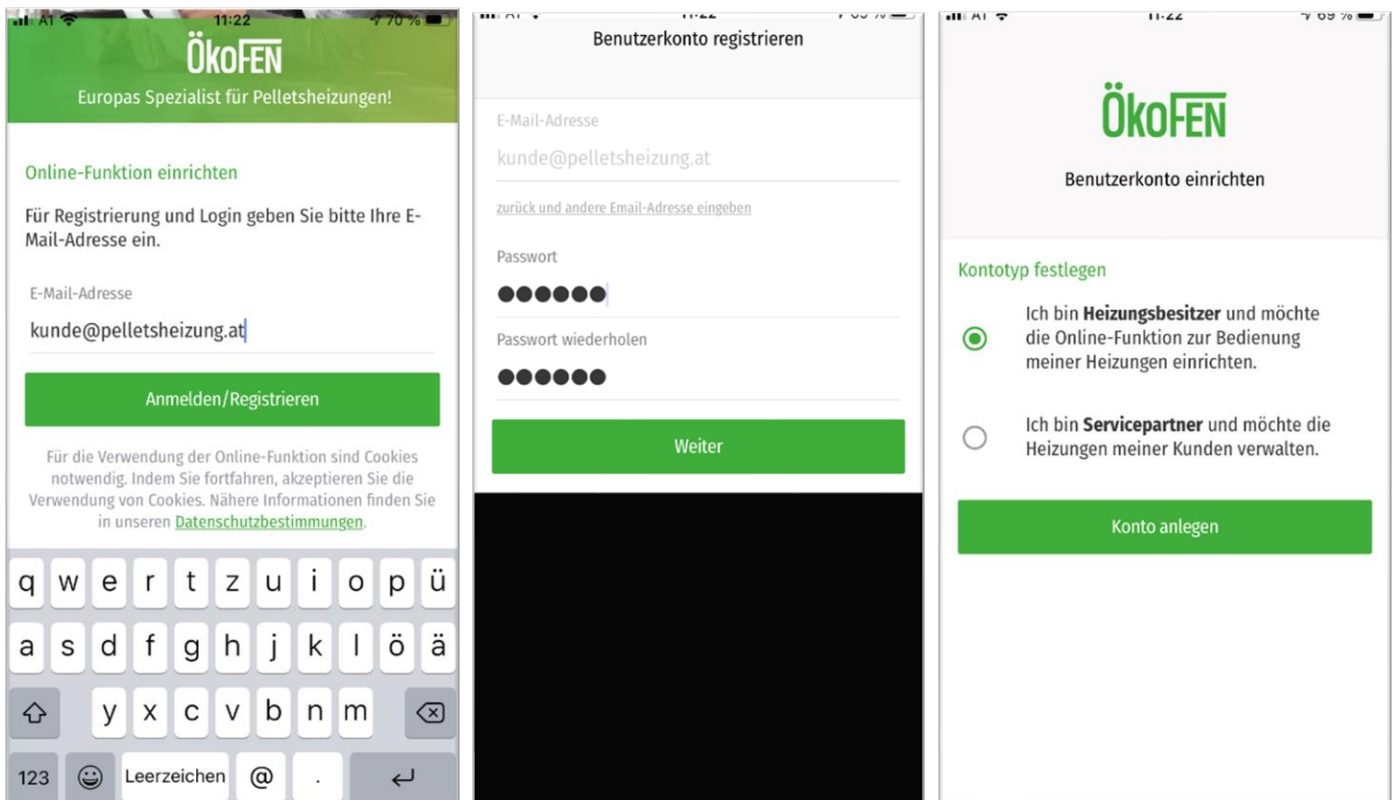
A1 11:22 70 %

ÖkoFEN

Europas Spezialist für Pelletsheizungen!

Online-Funktion einrichten

Für Registrierung und Login geben Sie bitte Ihre E-Mail-Adresse ein.

E-Mail-Adresse

kunde@pelletsheizung.at

Anmelden/Registrieren

Für die Verwendung der Online-Funktion sind Cookies notwendig. Indem Sie fortfahren, akzeptieren Sie die Verwendung von Cookies. Nähere Informationen finden Sie in unseren Datenschutzbestimmungen.

q w e r t z u i o p ü
a s d f g h j k l ö ä
y x c v b n m
123 Leerzeichen @ .

Benutzerkonto registrieren

E-Mail-Adresse

kunde@pelletsheizung.at

zurück und andere Email-Adresse eingeben

Passwort

●●●●●●

Passwort wiederholen

●●●●●●

Weiter

A1 11:22 69 %

ÖkoFEN

Benutzerkonto einrichten

Kontotyp festlegen

Ich bin **Heizungsbesitzer** und möchte die Online-Funktion zur Bedienung meiner Heizungen einrichten.

Ich bin **Servicepartner** und möchte die Heizungen meiner Kunden verwalten.

Konto anlegen